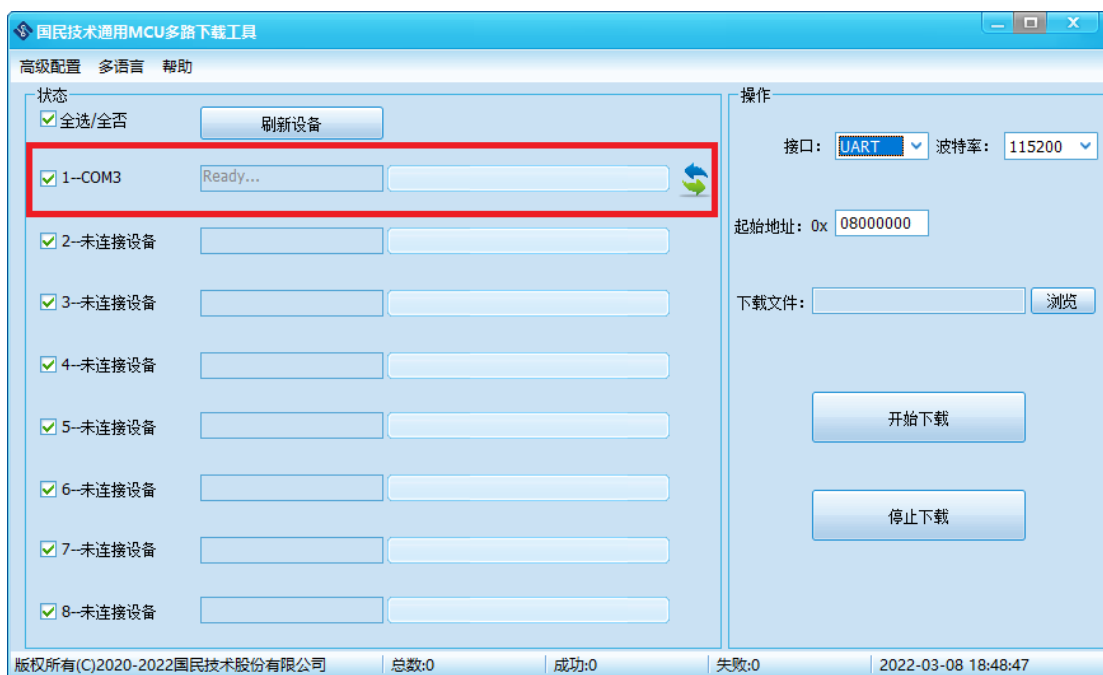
国民技术通用MCU多路下载工具

高级配置 多语言 帮助

状态

全选/全否 刷新设备

1--COM3 Ready...

2--未连接设备

3--未连接设备

4--未连接设备

5--未连接设备

6--未连接设备

7--未连接设备

8--未连接设备

操作

接口: UART 波特率: 115200

起始地址: 0x 08000000

下载文件: 浏览

开始下载

停止下载

版权所有(C)2020-2022国民技术股份有限公司 总数:0 成功:0 失败:0 2022-03-08 18:48:47